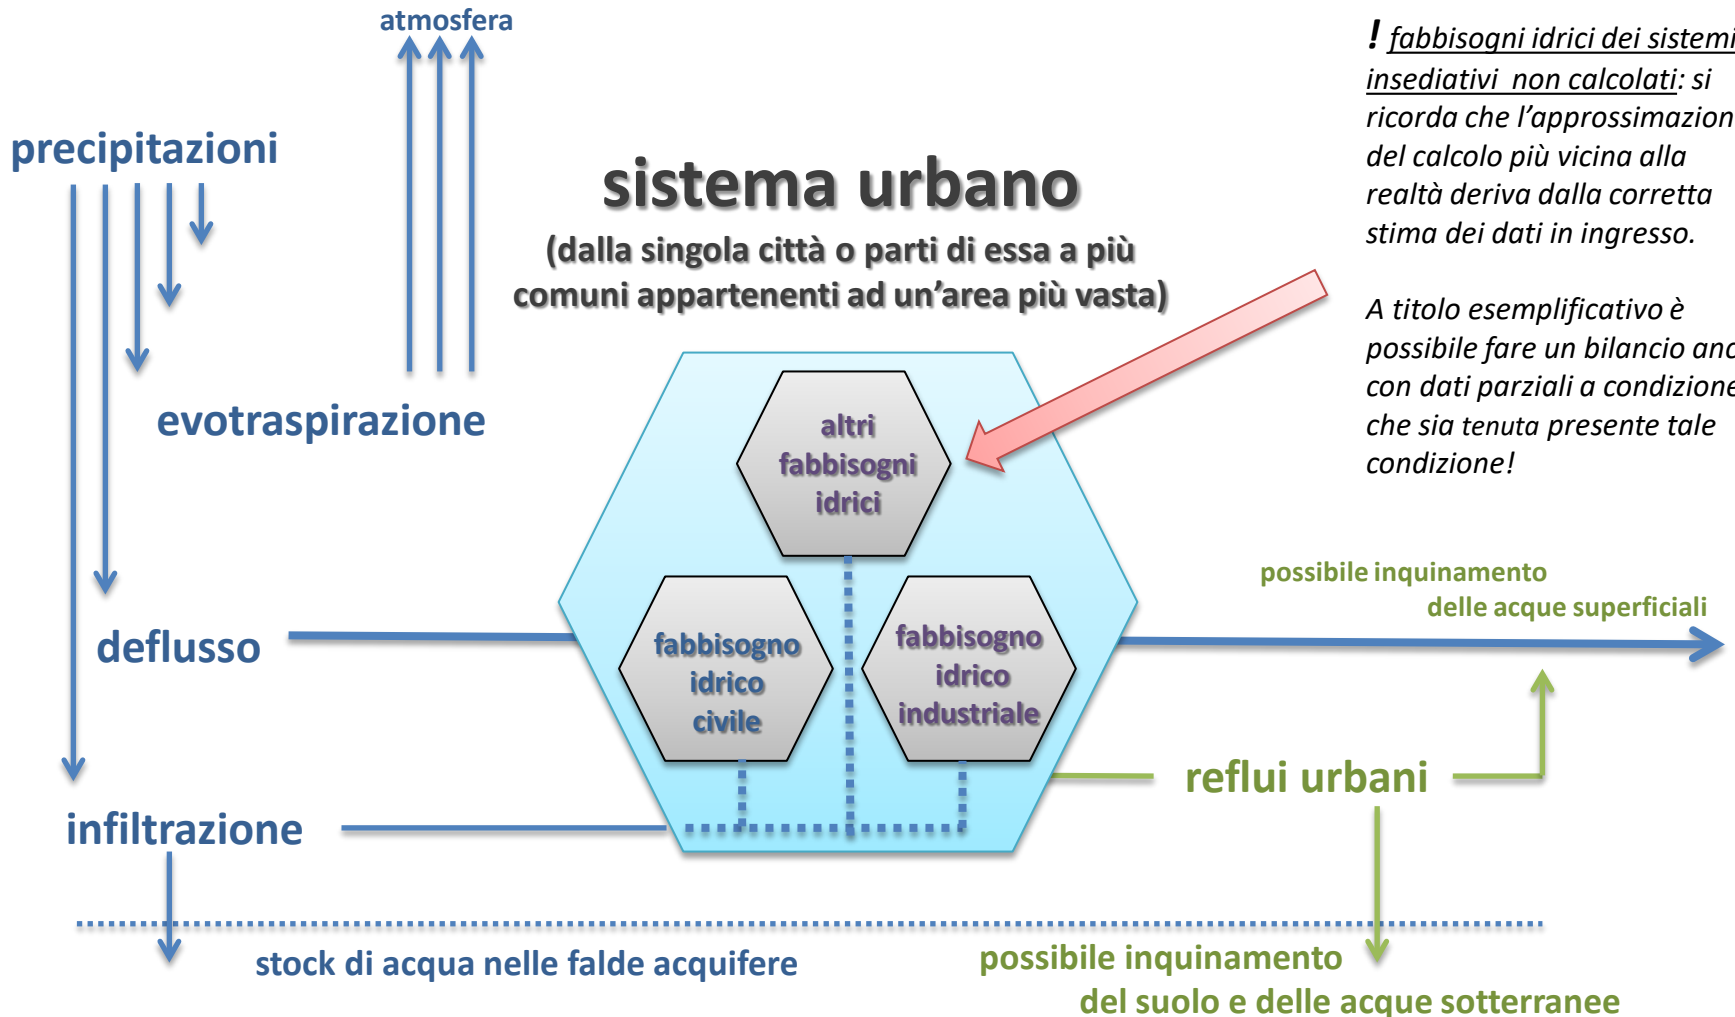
atmosfera

precipitazioni

evotraspirazione

deflusso

infiltrazione

sistema urbano

(dalla singola città o parti di essa a più comuni appartenenti ad un'area più vasta)

! fabbisogni idrici dei sistemi insediativi non calcolati: si ricorda che l'approssimazion del calcolo più vicina alla realtà deriva dalla corretta stima dei dati in ingresso.

A titolo esemplificativo è possibile fare un bilancio anc con dati parziali a condizione che sia tenuta presente tale condizione!

altri fabbisogni idrici

fabbisogno idrico civile

fabbisogno idrico industriale

possibile inquinamento delle acque superficiali

reflui urbani

stock di acqua nelle falde acquifere

possibile inquinamento del suolo e delle acque sotterranee